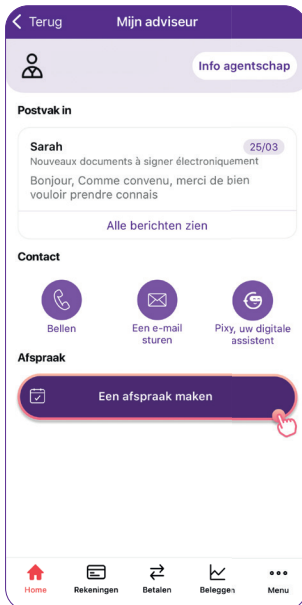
Terug
Mijn adviseur

Info agentschap

Postvak in

Sarah
25/03
Nouveaux documents à signer électroniquement
Bonjour, Comme convenu, merci de bien vouloir prendre connais

Alle berichten zien

Contact

Bellen
Een e-mail sturen
Pixy, uw digitale assistent

Afspraak

Een afspraak maken

Home
Rekeningen
Betalen
Beleggen
Menu